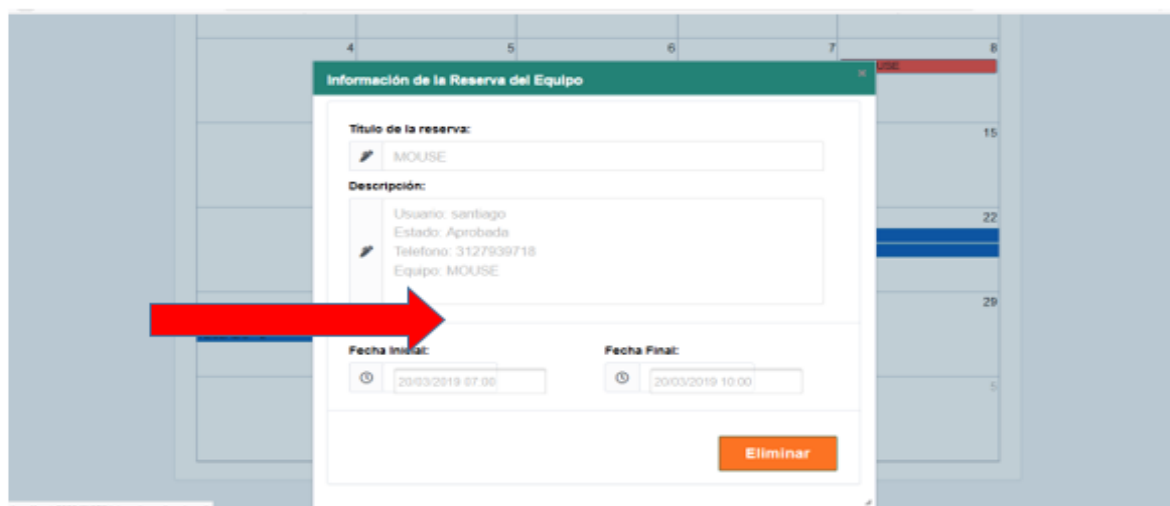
4 5 6 7 8

Información de la Reserva del Equipo

×

USE

Titulo de la reserva:

MOUSE

15

Descripción:

Usuario: santiago
Estado: Aprobada
Telefono: 3127939718
Equipo: MOUSE

22

29

Fecha Inicial:

20/03/2019 07:00

Fecha Final:

20/03/2019 10:00

5

Eliminar